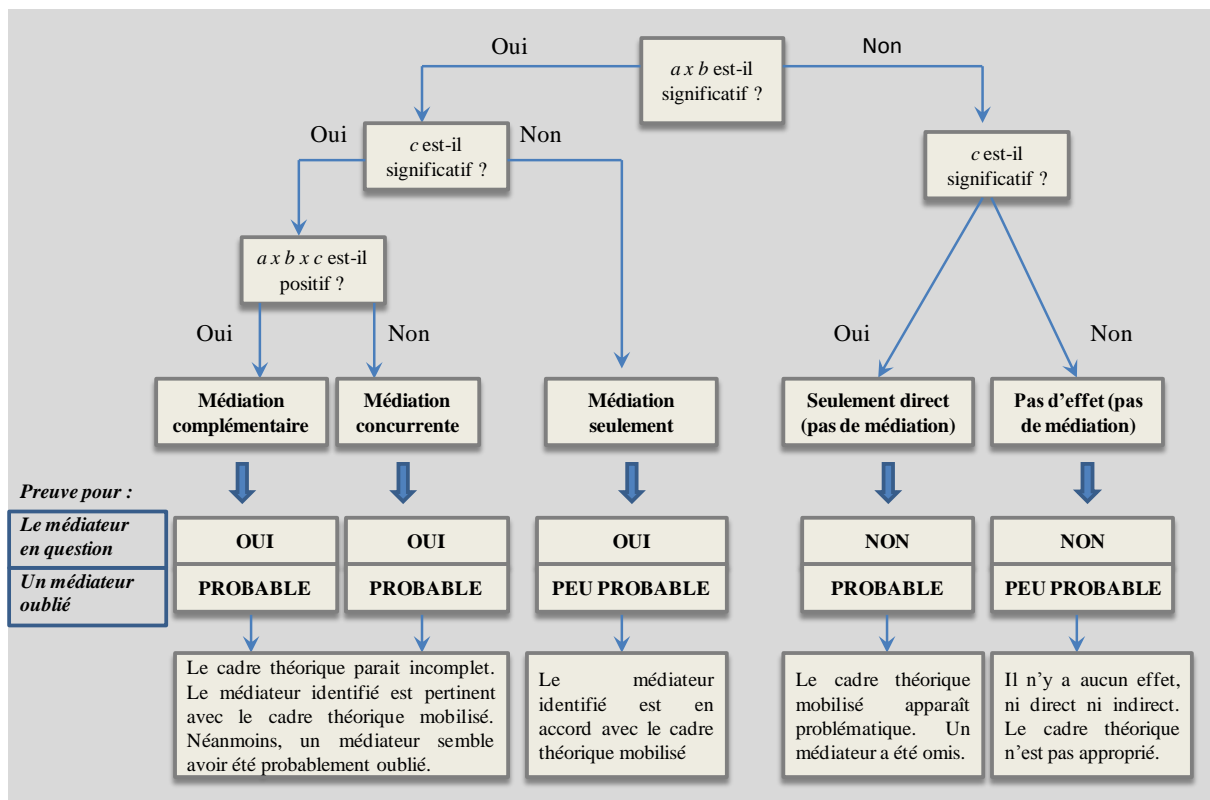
Oui

$a$ x $b$ est-il significatif ?

Non

Oui

$c$ est-il significatif ?

Non

$c$ est-il significatif ?

$a$ x $b$ x $c$ est-il positif ?

Oui

Non

Oui

Non

Médiation complémentaire

Médiation concurrente

Médiation seulement

Seulement direct (pas de médiation)

Pas d'effet (pas de médiation)

Preuve pour :

| | | | | | |
|---|---|---|---|---|---|
| Le médiateur en question | OUI | OUI | OUI | NON | NON |
| Un médiateur oublié | PROBABLE | PROBABLE | PEU PROBABLE | PROBABLE | PEU PROBABLE |

Le cadre théorique parait incomplet. Le médiateur identifié est pertinent avec le cadre théorique mobilisé. Néanmoins, un médiateur semble avoir été probablement oublié.

Le médiateur identifié est en accord avec le cadre théorique mobilisé

Le cadre théorique mobilisé apparaît problématique. Un médiateur a été omis.

Il n'y a aucun effet, ni direct ni indirect. Le cadre théorique n'est pas approprié.